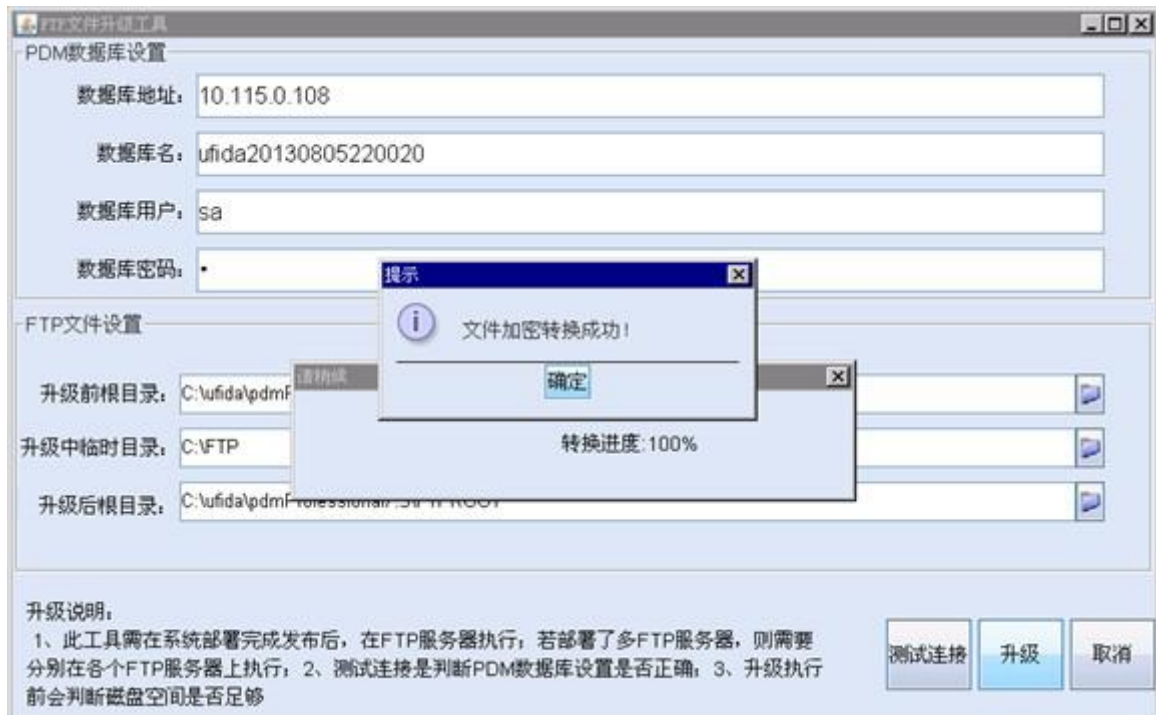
FTP文件升级工具

PDM数据库设置

数据库地址: 10.115.0.108

数据库名: ufida20130805220020

数据库用户: sa

数据库密码: •

提示

文件加密转换成功!

确定

FTP文件设置

请稍候

升级前根目录: C:\ufida\pdmP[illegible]

升级中临时目录: C:\FTP

转换进度:100%

升级后根目录: C:\ufida\pdmP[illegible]

升级说明:
1、此工具需在系统部署完成发布后，在FTP服务器执行；若部署了多FTP服务器，则需要分别在各个FTP服务器上执行；2、测试连接是判断PDM数据库设置是否正确；3、升级执行前会判断磁盘空间是否足够

测试连接 升级 取消